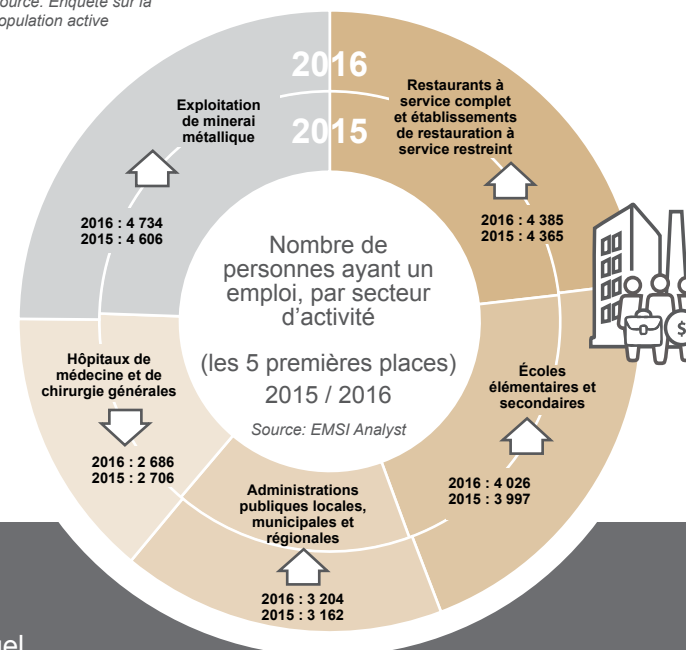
ource: Enquête sur la
opulation active

2016
2015

Exploitation de minerai métallique

2016 : 4 734
2015 : 4 606

Restaurants à service complet et établissements de restauration à service restreint

2016 : 4 385
2015 : 4 365

Nombre de personnes ayant un emploi, par secteur d'activité

(les 5 premières places)
2015 / 2016

Source: EMSI Analyst

Hôpitaux de médecine et de chirurgie générales

2016 : 2 686
2015 : 2 706

Écoles élémentaires et secondaires

2016 : 4 026
2015 : 3 997

Administrations publiques locales, municipales et régionales

2016 : 3 204
2015 : 3 162

$

uel